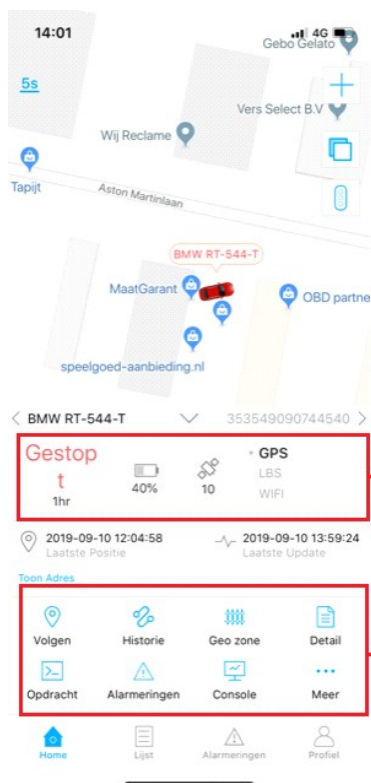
14:01
4G

Gebo Gelato
5s
Vers Select B.V
Wij Reclame
Tapijt
Aston Martinlaan
BMW RT-544-T
MaatGarant
OBD partne
speelgoed-aanbieding.nl

BMW RT-544-T
353549090744540

Gestopt
1hr
40%
10
GPS
LBS
WIFI

2019-09-10 12:04:58
Laatste Positie
2019-09-10 13:59:24
Laatste Update
Toon Adres

Volgen
Historie
Geo zone
Detail
Opdracht
Alarmeringen
Console
Meer

Home
Lijst
Alarmeringen
Profiel